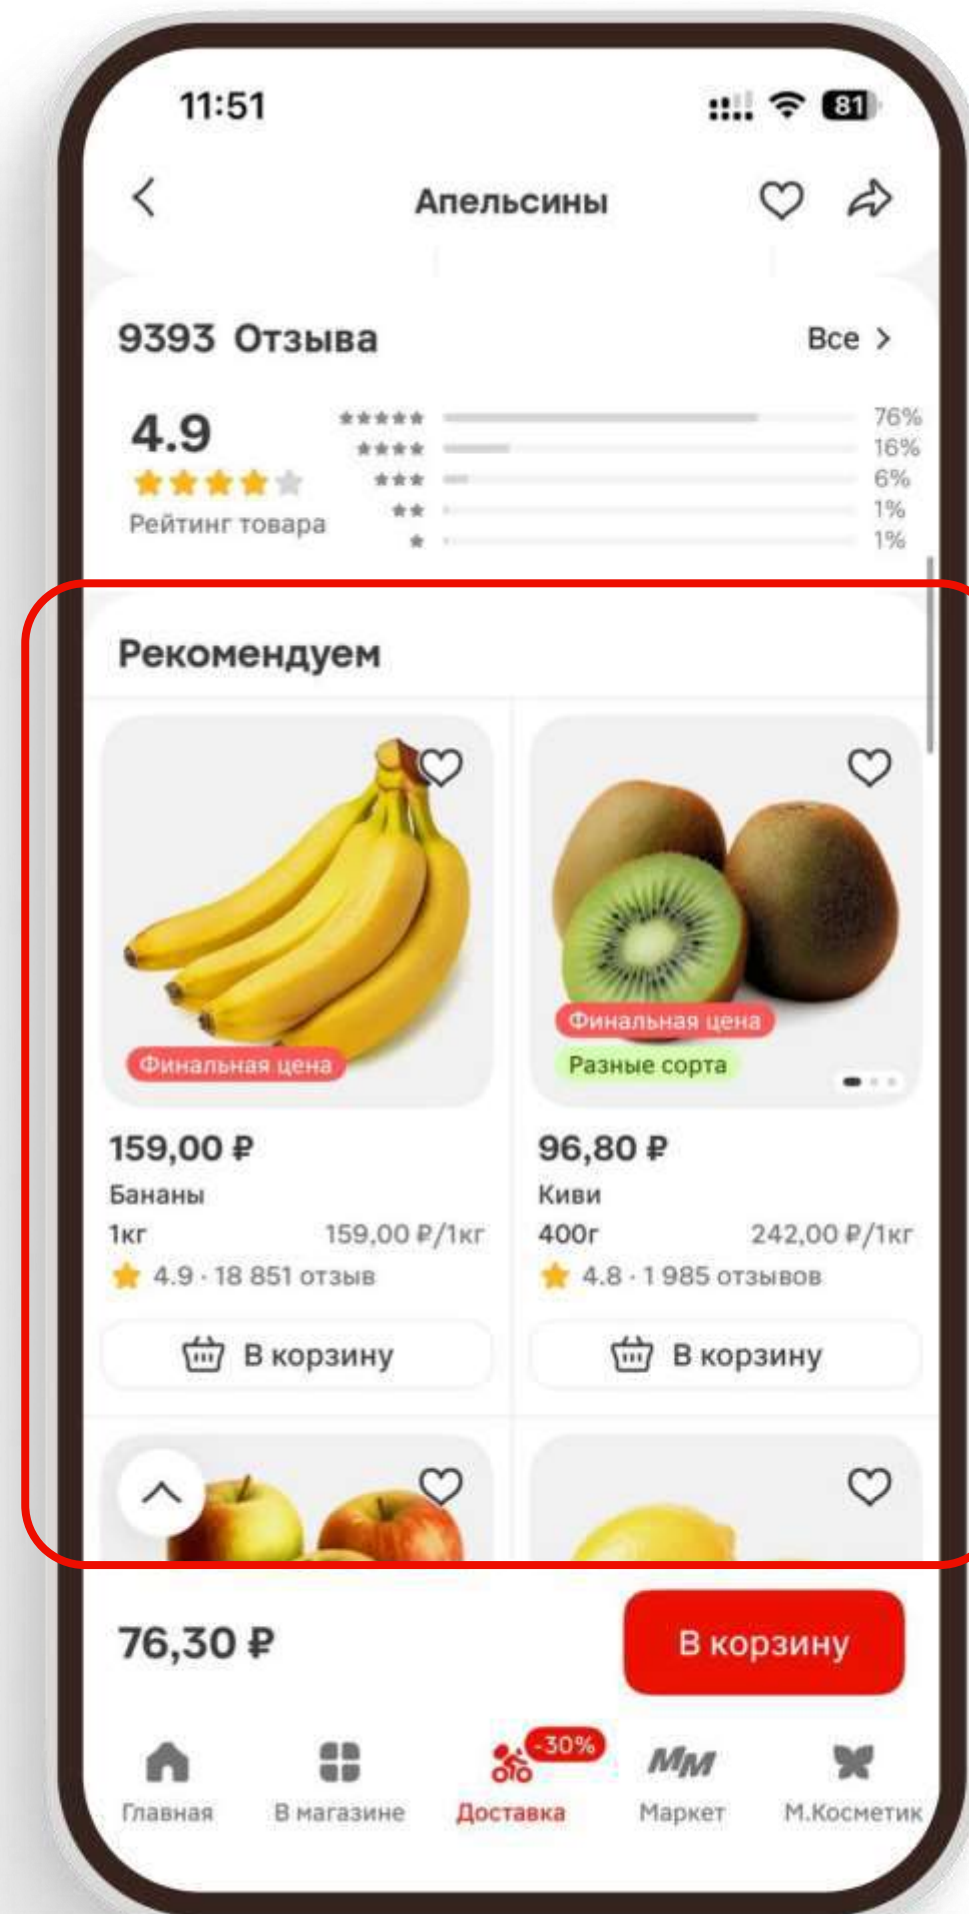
11:51 81

Апельсины

9393 Отзыва

Все >

4.9

Рейтинг товара

| | |
|---|---|
| ★★★★★ | 76% |
| ★★★★ | 16% |
| ★★★ | 6% |
| ★★ | 1% |
| ★ | 1% |

Рекомендуем

Финальная цена

159,00 ₽

Бананы

1кг 159,00 ₽/1кг

4.9 · 18 851 отзыв

В корзину

Финальная цена

Разные сорта

96,80 ₽

Киви

400г 242,00 ₽/1кг

4.8 · 1 985 отзывов

В корзину

76,30 ₽

В корзину

Главная

В магазине

-30%

Доставка

Маркет

М.Косметик